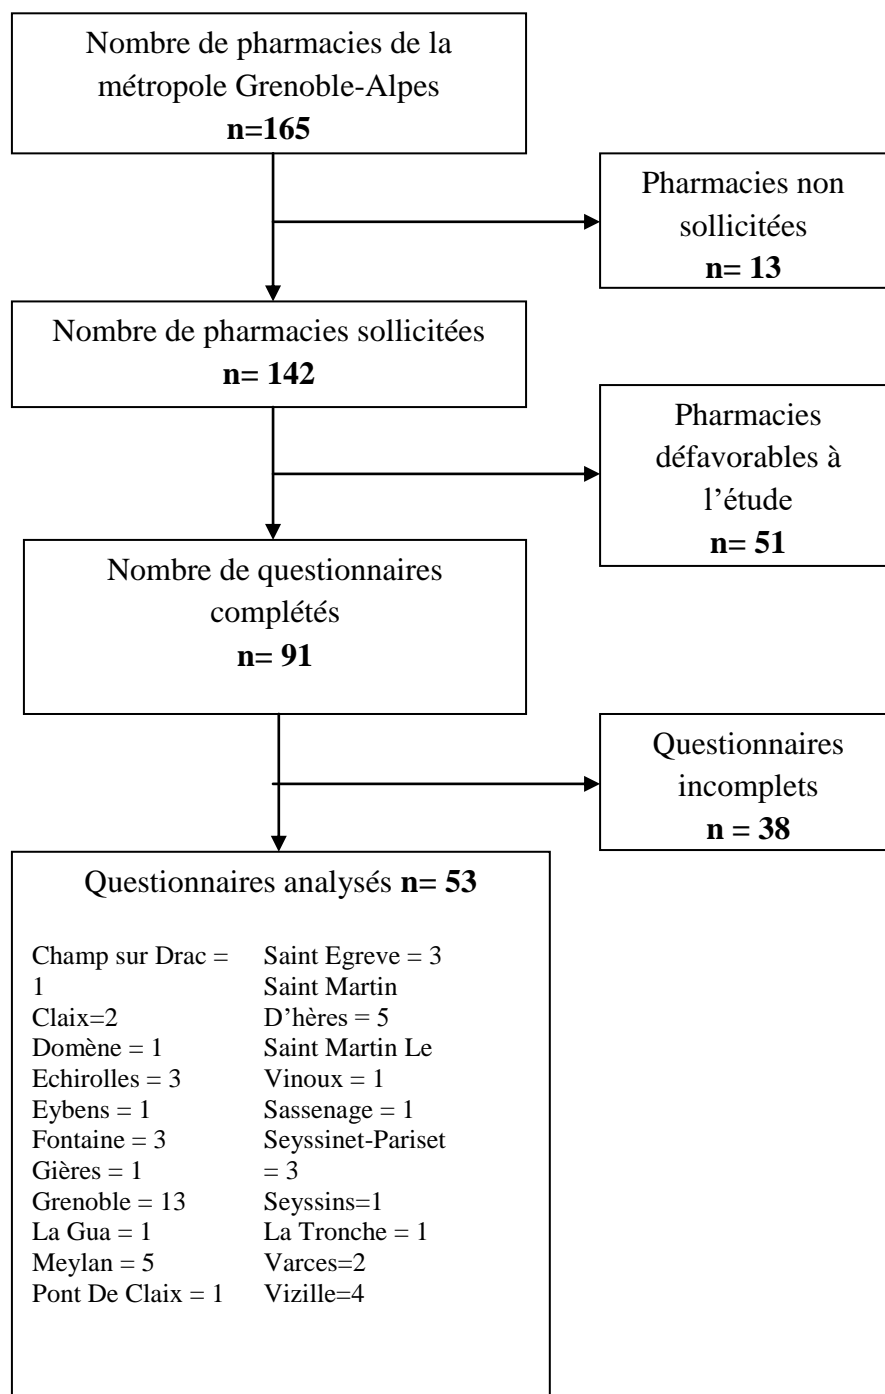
Nombre de pharmacies de la métropole Grenoble-Alpes
**n=165**

Pharmacies non sollicitées
**n= 13**

Nombre de pharmacies sollicitées
**n= 142**

Pharmacies défavorables à l'étude
**n= 51**

Nombre de questionnaires complétés
**n= 91**

Questionnaires incomplets
**n = 38**

Questionnaires analysés **n= 53**

Champ sur Drac = 1
Claix=2
Domène = 1
Echirolles = 3
Eybens = 1
Fontaine = 3
Gières = 1
Grenoble = 13
La Gua = 1
Meylan = 5
Pont De Claix = 1

Saint Egreve = 3
Saint Martin D'hères = 5
Saint Martin Le Vinoux = 1
Sassenage = 1
Seyssinet-Pariset = 3
Seyssins=1
La Tronche = 1
Varces=2
Vizille=4